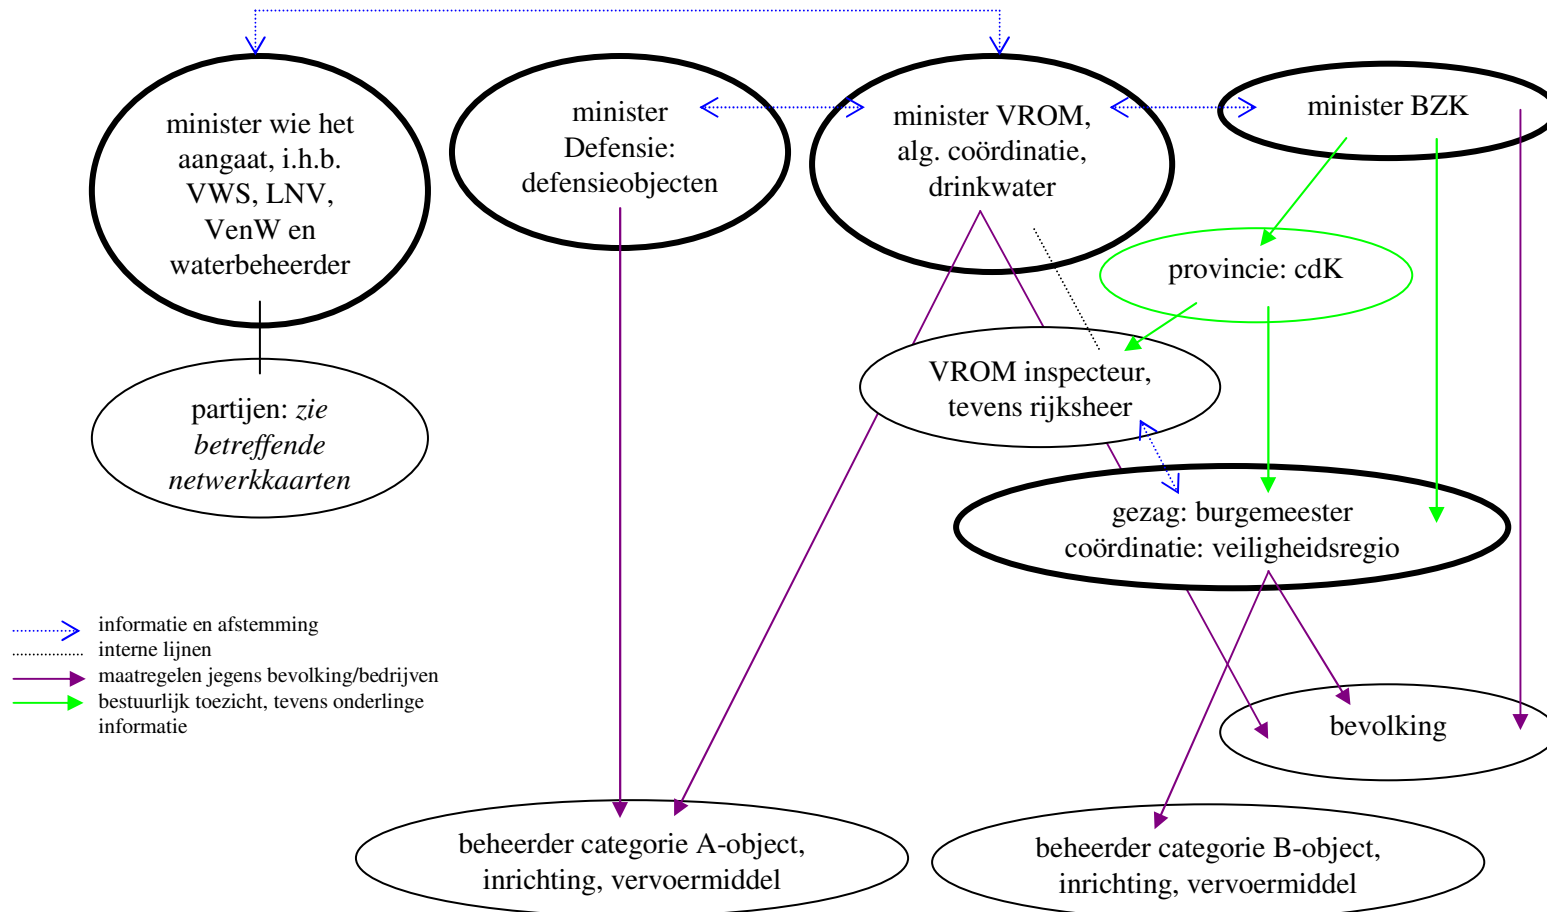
minister wie het aangaat, i.h.b. VWS, LNV, VenW en waterbeheerder

minister Defensie: defensieobjecten

minister VROM, alg. coördinatie, drinkwater

minister BZK

provincie: cdK

VROM inspecteur, tevens rijksheer

partijen: *zie betreffende netwerkkaarten*

gezag: burgemeester coördinatie: veiligheidsregio

informatie en afstemming
interne lijnen
maatregelen jegens bevolking/bedrijven
bestuurlijk toezicht, tevens onderlinge informatie

bevolking

beheerder categorie A-object, inrichting, vervoermiddel

beheerder categorie B-object, inrichting, vervoermiddel